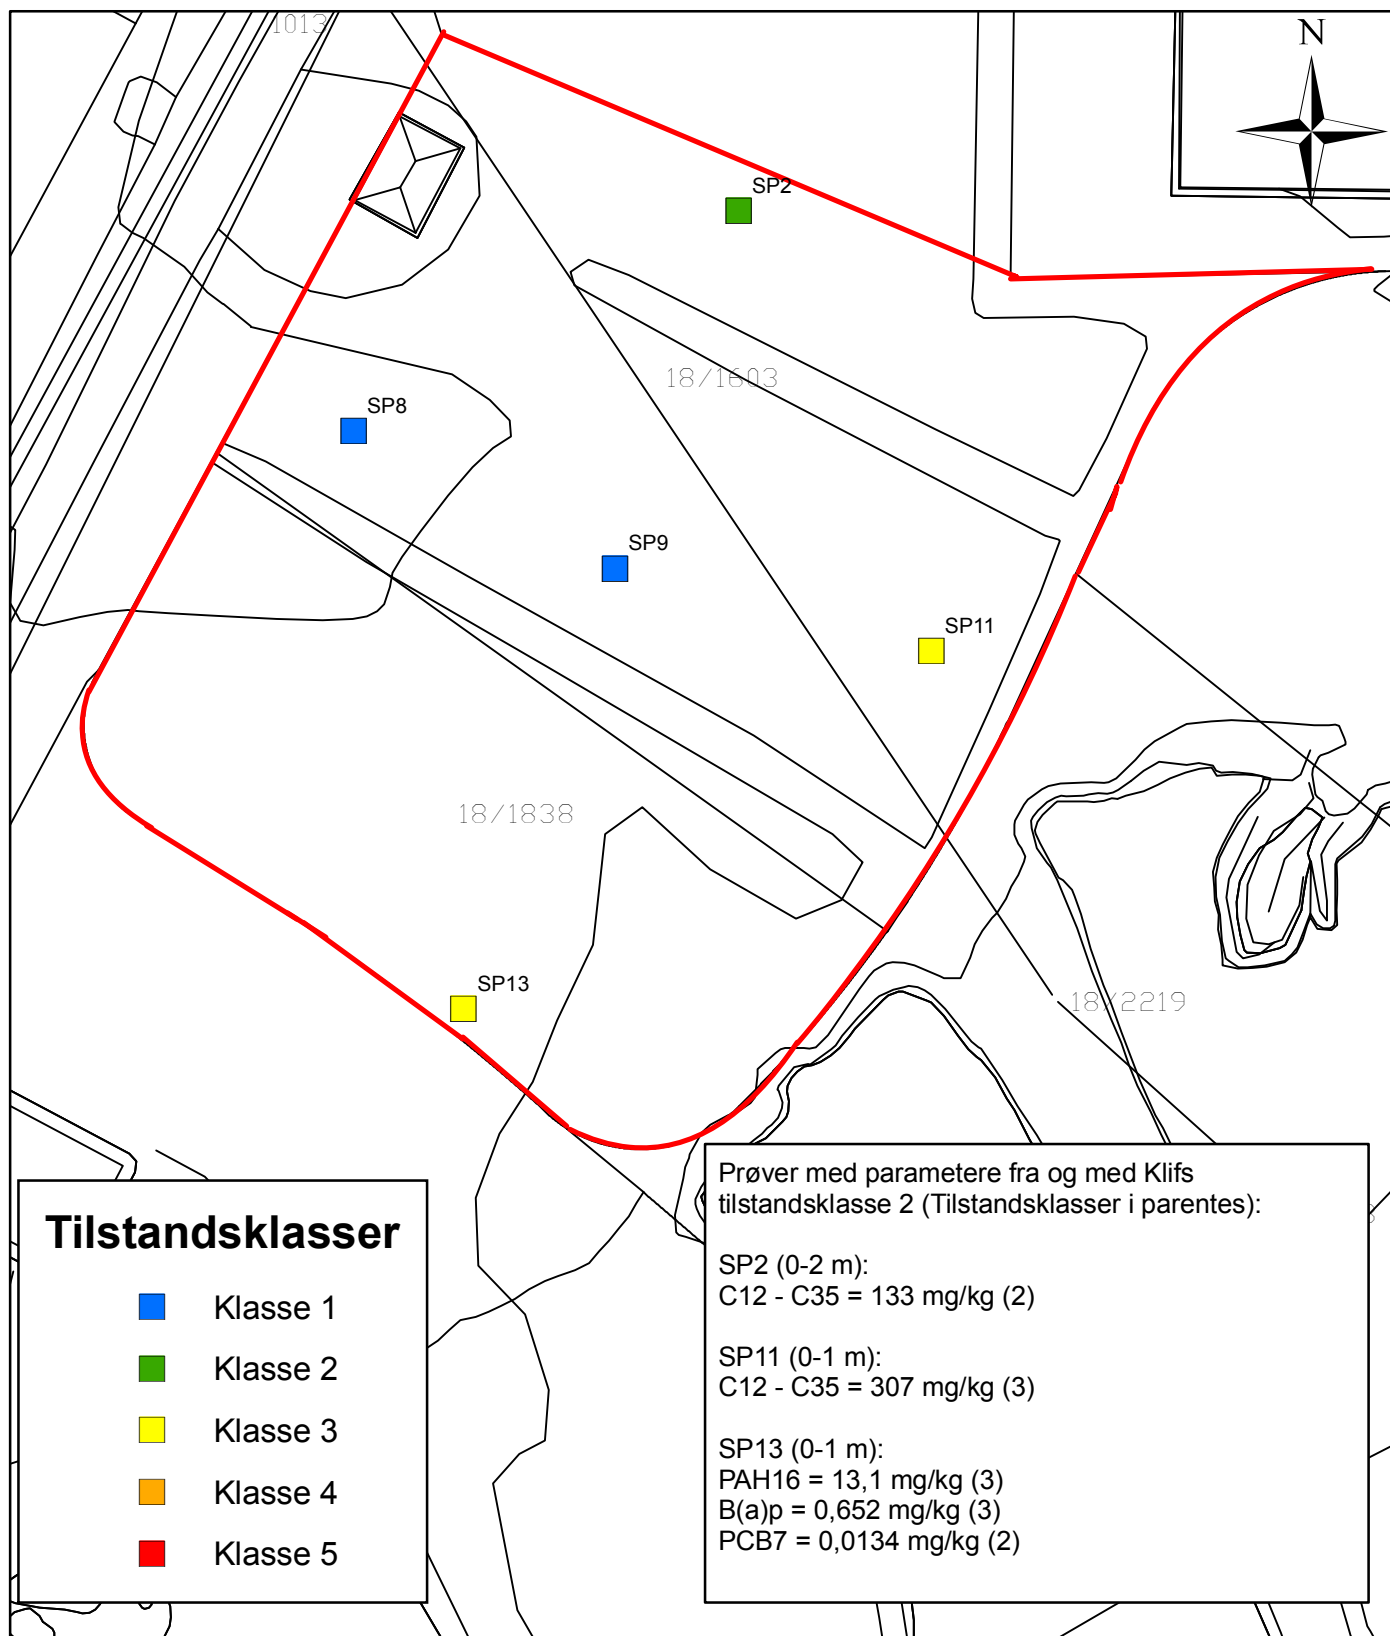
1013

N

SP2

18/1603

SP8

SP9

SP11

18/1838

SP13

18/2219

Tilstandsklasser

Klasse 1

Klasse 2

Klasse 3

Klasse 4

Klasse 5

Prøver med parametere fra og med Klifs tilstandsklasse 2 (Tilstandsklasser i parentes):

SP2 (0-2 m):
C12 - C35 = 133 mg/kg (2)

SP11 (0-1 m):
C12 - C35 = 307 mg/kg (3)

SP13 (0-1 m):
PAH16 = 13,1 mg/kg (3)
B(a)p = 0,652 mg/kg (3)
PCB7 = 0,0134 mg/kg (2)